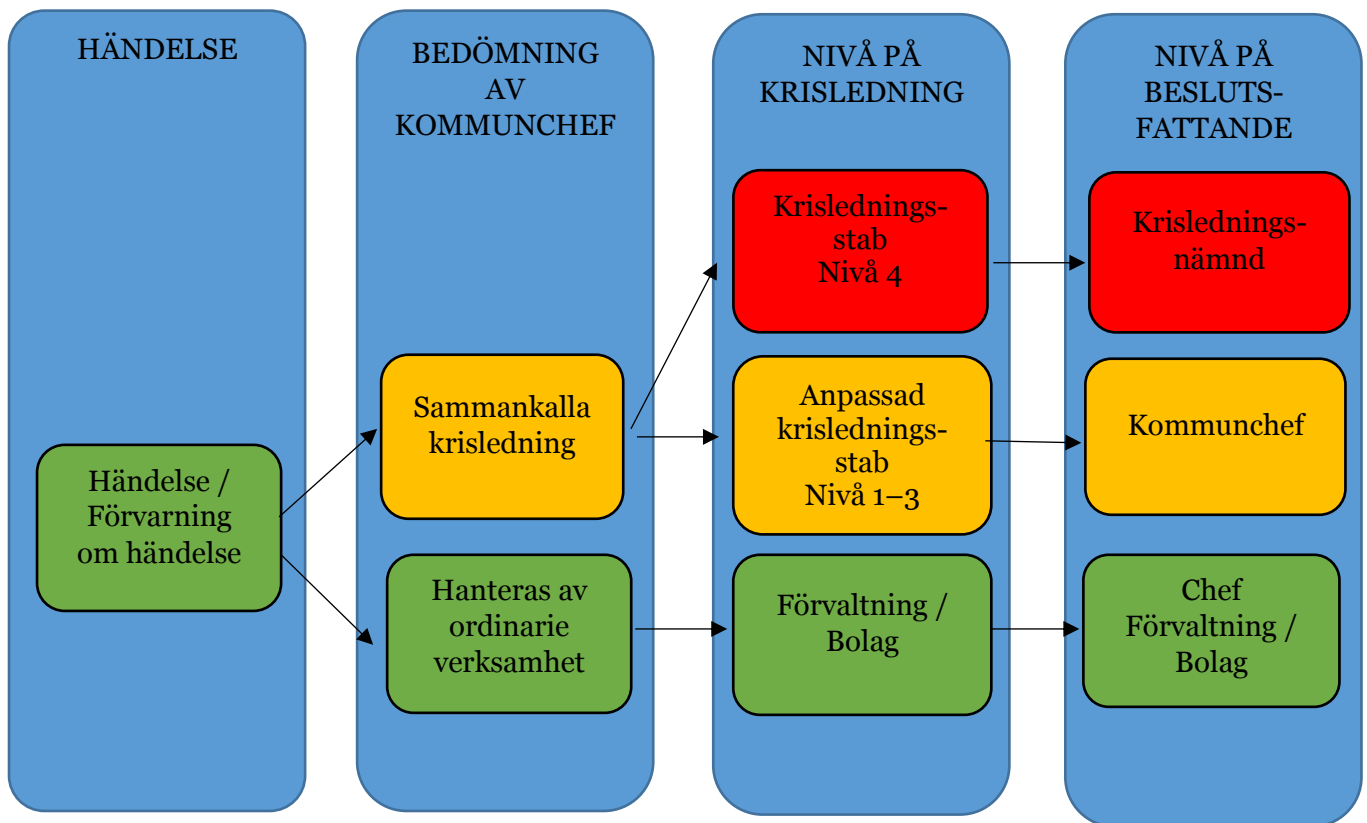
HÄNDELSE

BEDÖMNING AV KOMMUNCHEF

NIVÅ PÅ KRISLEDNING

NIVÅ PÅ BESLUTSFATTANDE

Händelse / Förvarning om händelse

Sammankalla krisledning

Hanteras av ordinarie verksamhet

Krisledningsstab Nivå 4

Anpassad krisledningsstab Nivå 1–3

Förvaltning / Bolag

Krisledningsnämnd

Kommunchef

Chef Förvaltning / Bolag